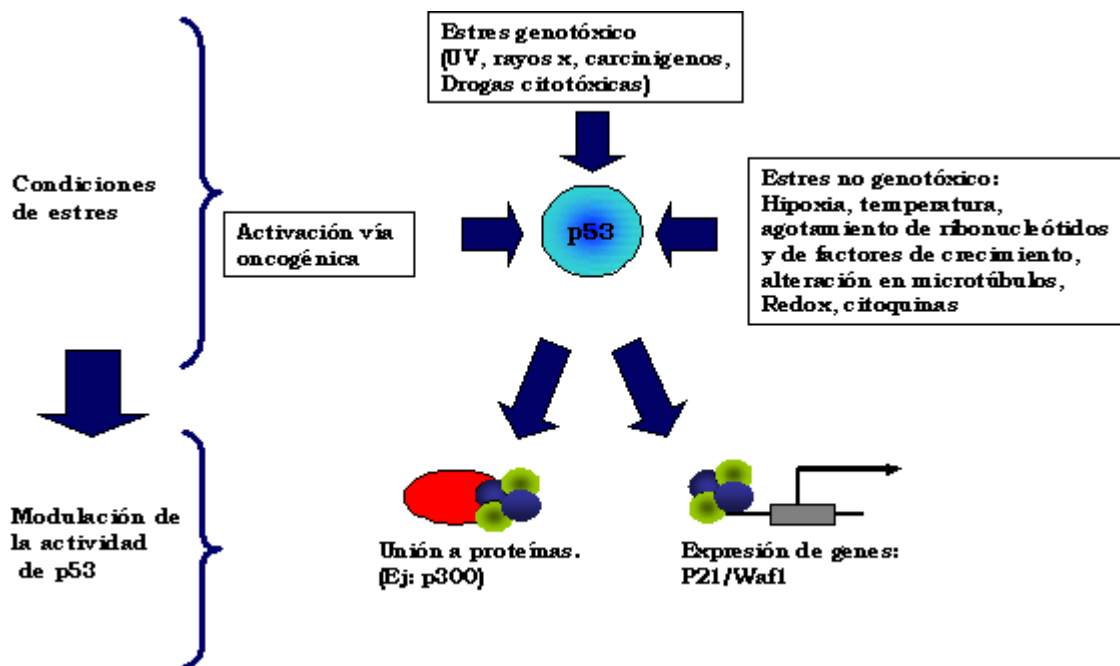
Estres genotóxico
(UV, rayos x, carcinógenos, Drogas citotóxicas)

Condiciones de estres

Activación vía oncogénica

p53

Estres no genotóxico:
Hipoxia, temperatura, agotamiento de ribonucleótidos y de factores de crecimiento, alteración en microtúbulos, Redox, citoquinas

Modulación de la actividad de p53

Unión a proteínas.
(Ej: p300)

Expresión de genes:
P21/Waf1